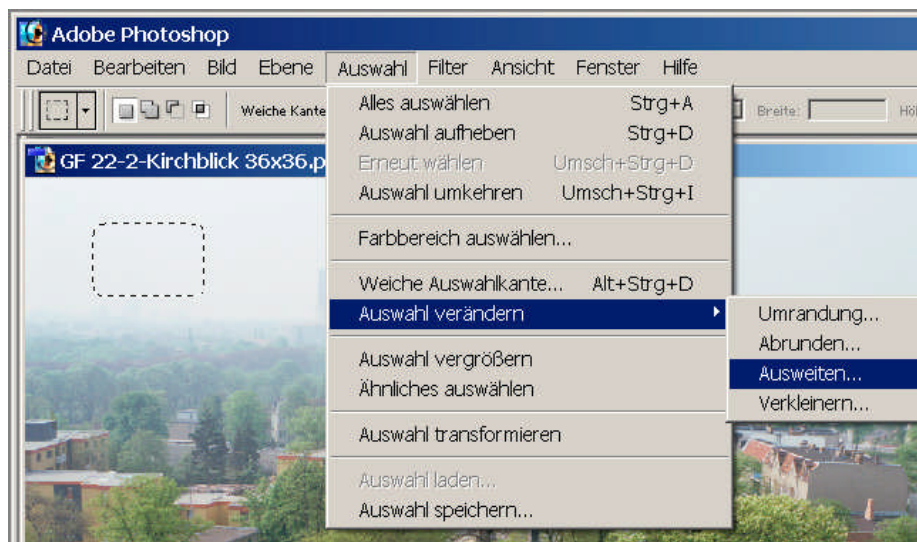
Adobe Photoshop

Datei Bearbeiten Bild Ebene Auswahl Filter Ansicht Fenster Hilfe

Weiche Kante

Breite:

Hö

GF 22-2-Kirchblick 36x36.p

| | |
|---|---|
| Alles auswählen | Strg+A |
| Auswahl aufheben | Strg+D |
| Erneut wählen | Umsch+Strg+D |
| Auswahl umkehren | Umsch+Strg+I |
| Farbbereich auswählen... | |
| Weiche Auswahlkante... | Alt+Strg+D |
| Auswahl verändern | |
| Auswahl vergrößern | |
| Ähnliches auswählen | |
| Auswahl transformieren | |
| Auswahl laden... | |
| Auswahl speichern... | |

Umrandung...
Abrunden...
Ausweiten...
Verkleinern...